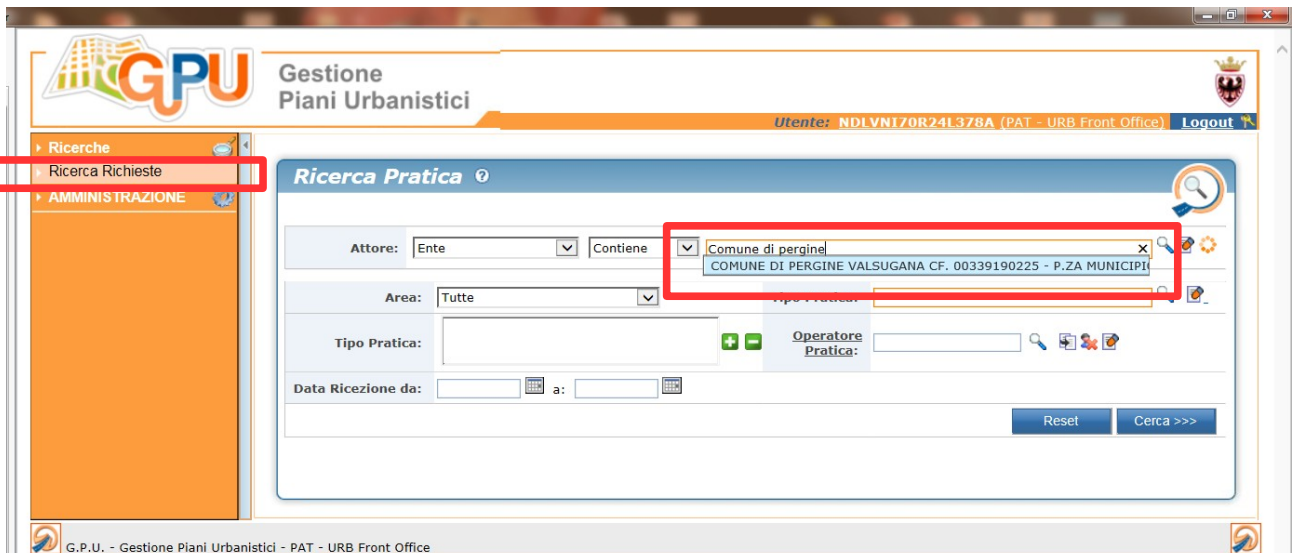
GPU
Gestione
Piani Urbanistici

Utente: NDLVNI70R24L378A (PAT - URB Front Office) Logout

Ricerche
Ricerca Richieste
AMMINISTRAZIONE

Ricerca Pratica

Attore: Ente Contiene Comune di pergine ×
COMUNE DI PERGINE VALSUGANA CF. 00339190225 - P.ZA MUNICIPI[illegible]

Area: Tutte
Tipo Pratica:

Tipo Pratica:

Operatore Pratica:

Data Ricezione da: a:

Reset Cerca >>>

G.P.U. - Gestione Piani Urbanistici - PAT - URB Front Office